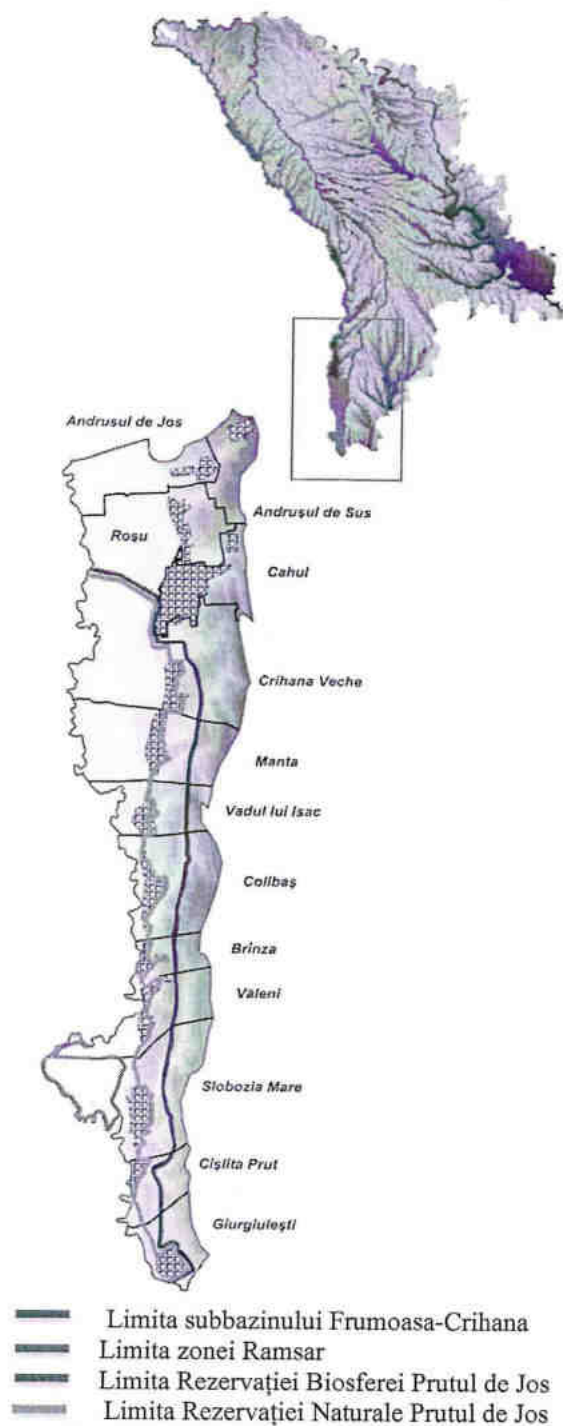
Andrusul de Jos
Andrușul de Sus
Roșu
Cahul
Crihana Veche
Manta
Vadul lui Isac
Colibaș
Brînza
Valeni
Slobozia Mare
Cișlita Prut
Giurgiulești

Limita subbazinului Frumoasa-Crihana
Limita zonei Ramsar
Limita Rezervației Biosferei Prutul de Jos
Limita Rezervației Naturale Prutul de Jos